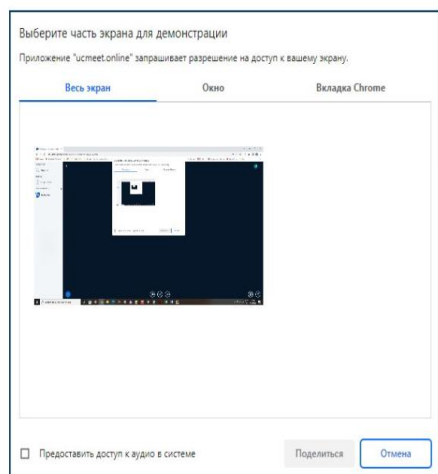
Выберите часть экрана для демонстрации

Приложение "ucmeet.online" запрашивает разрешение на доступ к вашему экрану.

Весь экран

Окно

Вкладка Chrome

Предоставить доступ к аудио в системе

Поделиться

Отмена